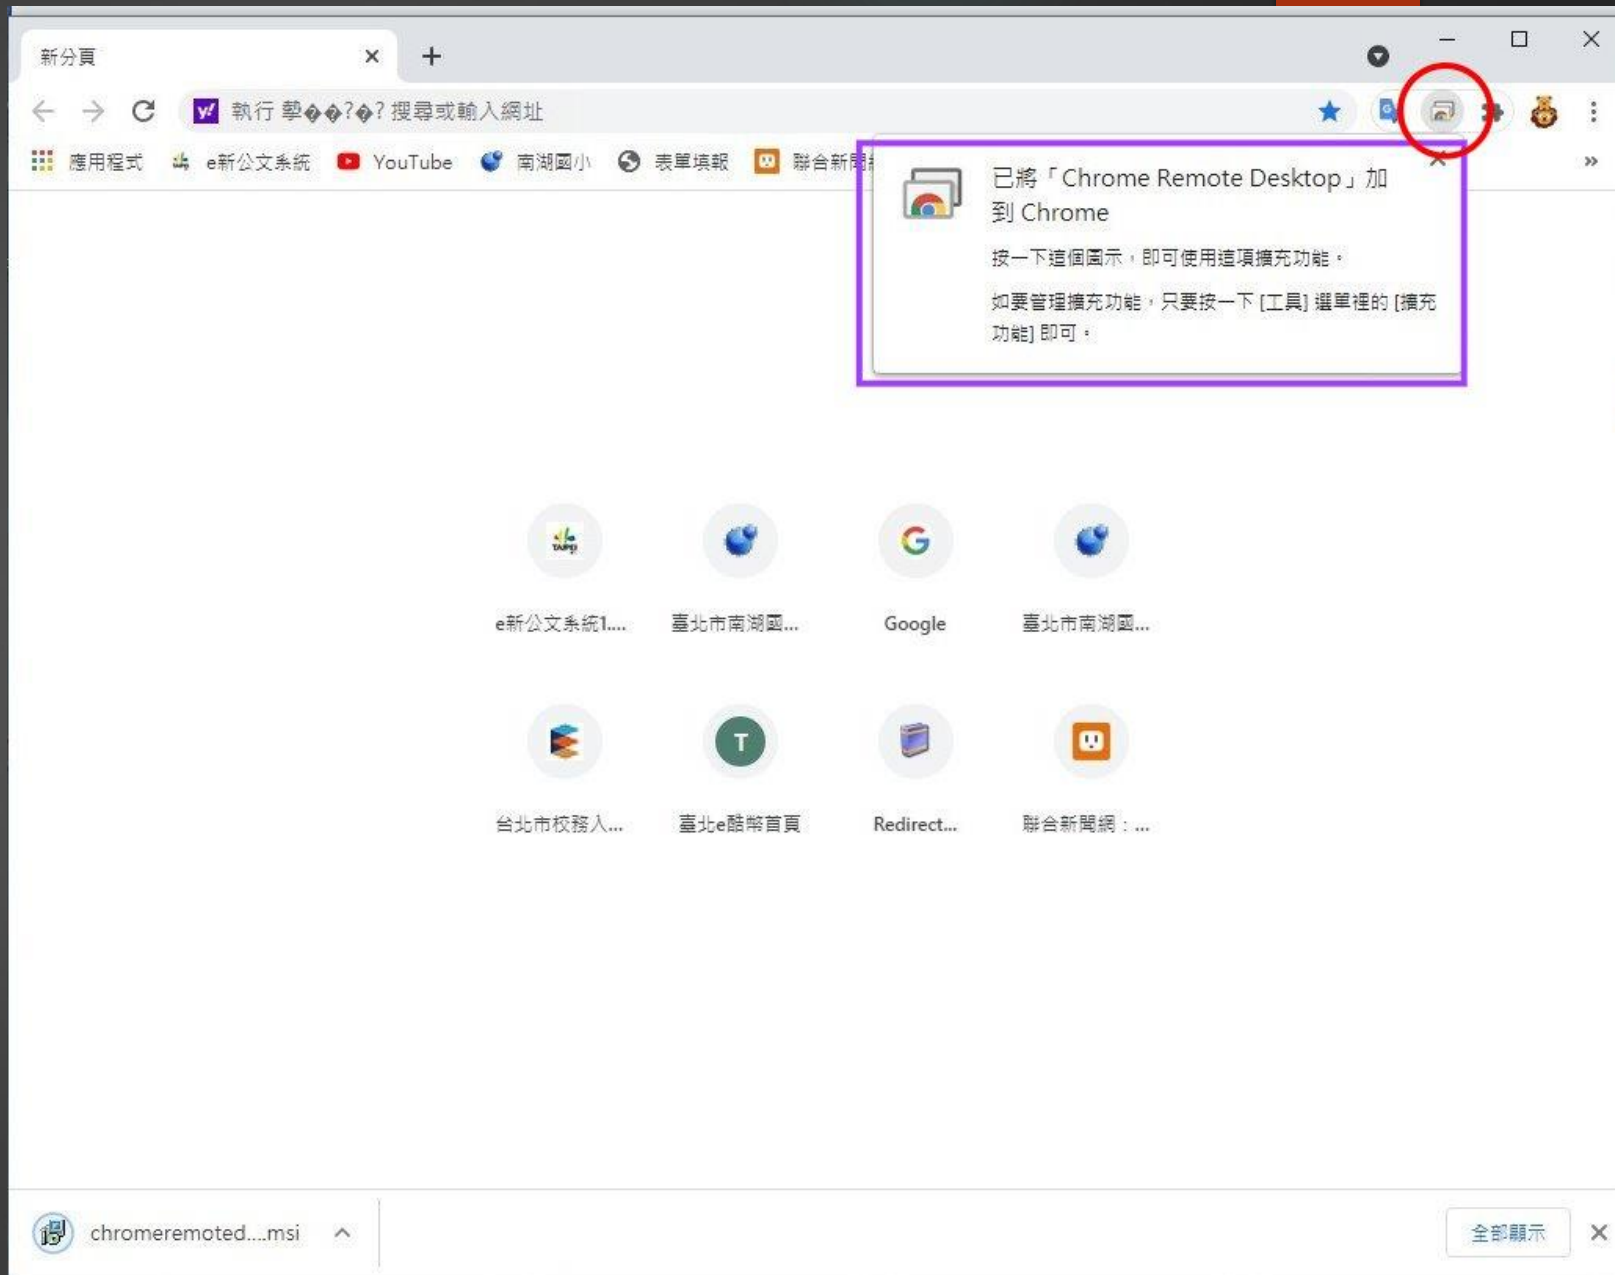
新分頁

執行 擥��?�? 搜尋或輸入網址

應用程式 e新公文系統 YouTube 南湖國小 表單填報 聯合新聞

已將「Chrome Remote Desktop」加到 Chrome

按一下這個圖示，即可使用這項擴充功能。

如要管理擴充功能，只要按一下 [工具] 選單裡的 [擴充功能] 即可。

e新公文系統1... 臺北市南湖國... Google 臺北市南湖國...

台北市校務入... 臺北e酷幣首頁 Redirect... 聯合新聞網：...

chromeremoted....msi

全部顯示